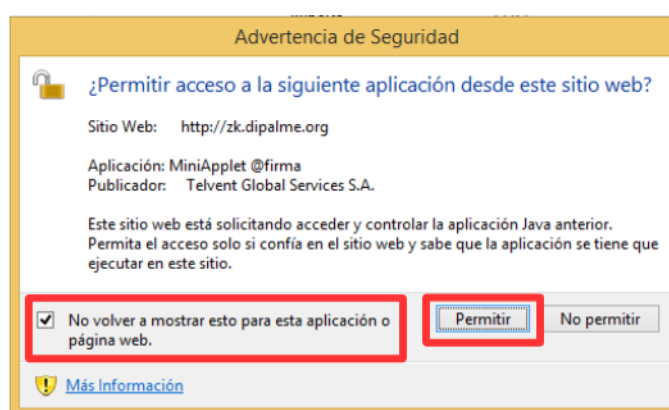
Advertencia de Seguridad

¿Permitir acceso a la siguiente aplicación desde este sitio web?

Sitio Web: http://zk.dipalme.org

Aplicación: MiniApplet @firma
Publicador: Telvent Global Services S.A.

Este sitio web está solicitando acceder y controlar la aplicación Java anterior. Permita el acceso solo si confía en el sitio web y sabe que la aplicación se tiene que ejecutar en este sitio.

No volver a mostrar esto para esta aplicación o página web.

Permitir

No permitir

Más Información